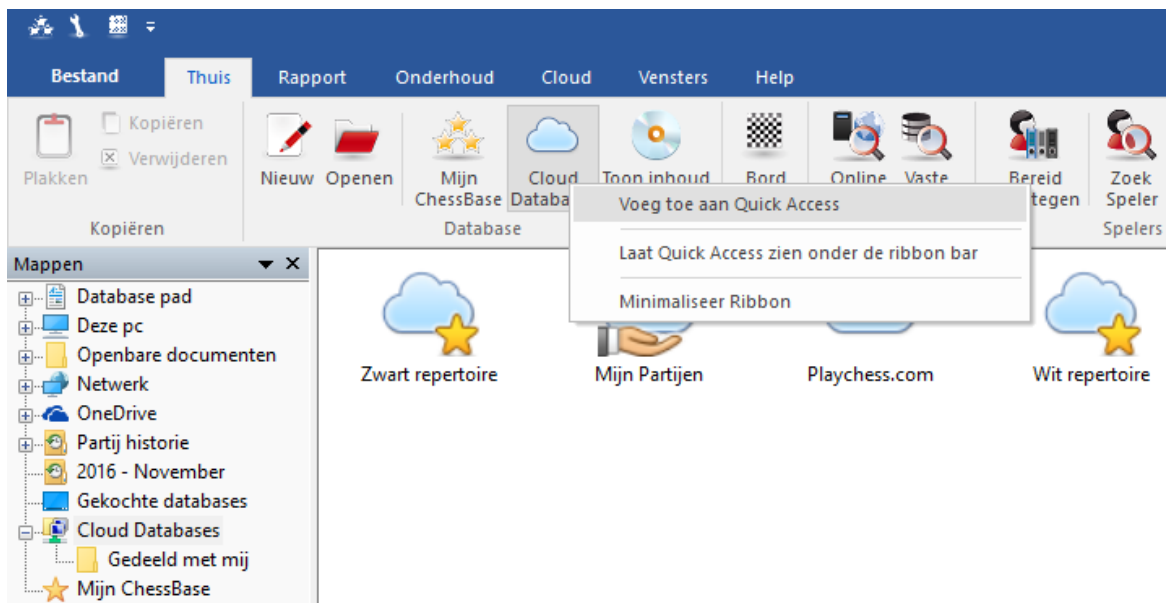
Bestand Thuis Rapport Onderhoud Cloud Vensters Help

Plakken Kopiëren Verwijderen
Kopiëren

Nieuw Openen Mijn ChessBase Cloud Databa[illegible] Toon inhoud Bord Online Vaste
Database

Bereid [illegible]tegen Zoek Speler
Spelers

Voeg toe aan Quick Access
Laat Quick Access zien onder de ribbon bar
Minimaliseer Ribbon

Mappen

Database pad
Deze pc
Openbare documenten
Netwerk
OneDrive
Partij historie
2016 - November
Gekochte databases
Cloud Databases
Gedeeld met mij
Mijn ChessBase

Zwart repertoire
Mijn Partijen
Playchess.com
Wit repertoire